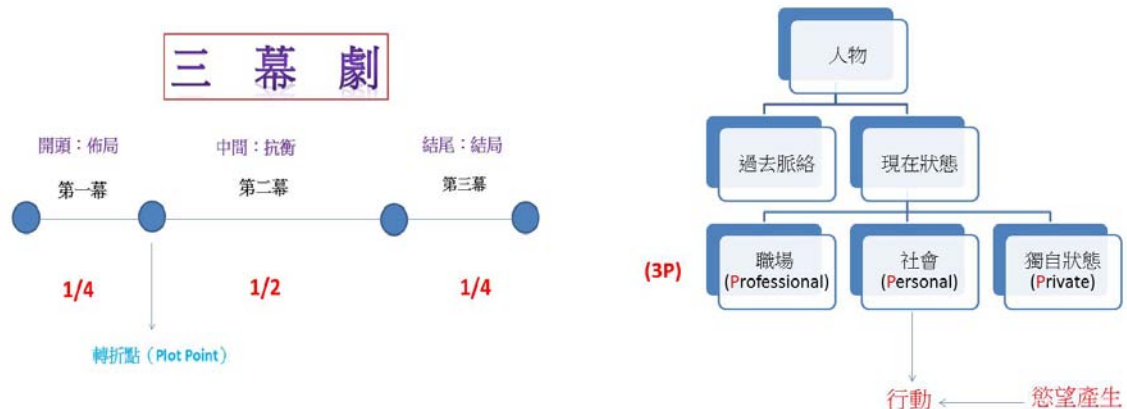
三 幕 劇

開頭：佈局

中間：抗衡

結尾：結局

第一幕

第二幕

第三幕

1/4

1/2

1/4

轉折點（Plot Point）

人物

過去脈絡

現在狀態

(3P)

職場 (Professional)

社會 (Personal)

獨自狀態 (Private)

行動

慾望產生